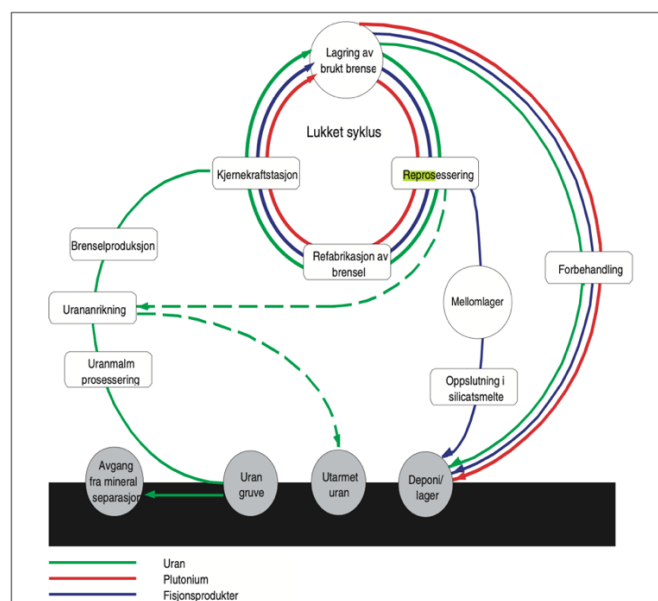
Lagring av brukt brense

Lukket syklus

Kjernekraftstasjon

Reprosessering

Refabrikasjon av brensel

Brenselproduksjon

Urananrikning

Mellomlager

Forbehandling

Uranmalm prosessering

Oppslutning i silicatsmelte

Avgang fra mineral separasjon

Uran gruve

Utarmet uran

Deponi/ lager

Uran

Plutonium

Fisjonsprodukter